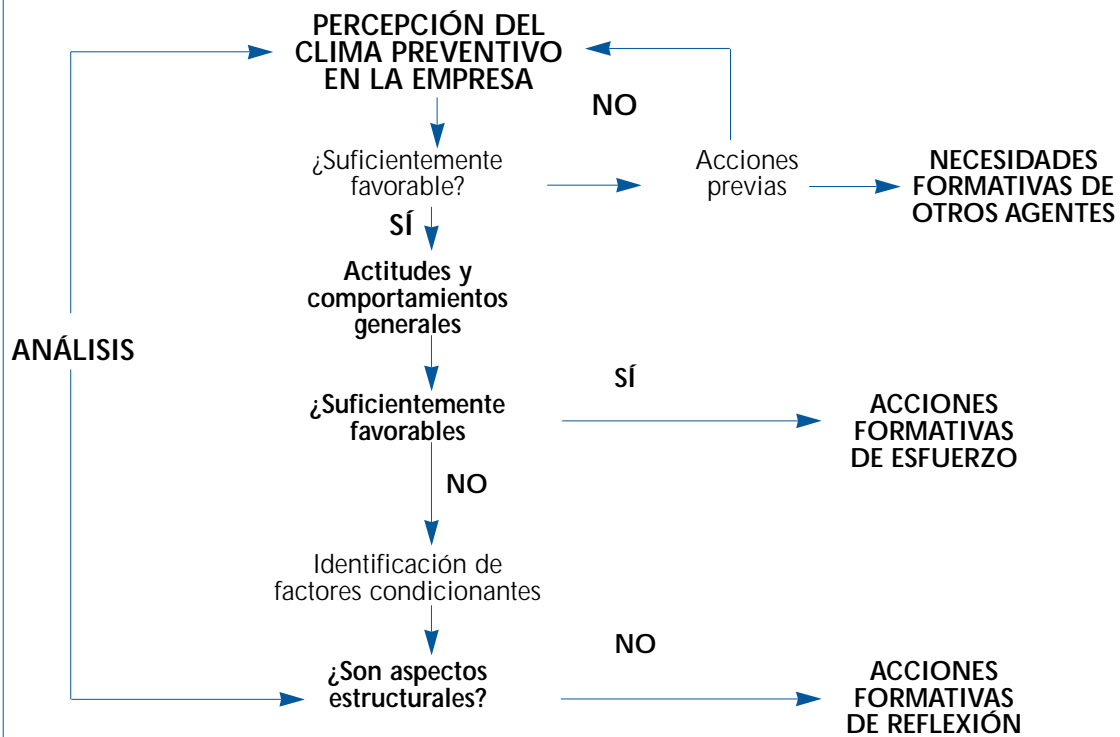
PERCEPCIÓN DEL CLIMA PREVENTIVO EN LA EMPRESA

NO

¿Suficientemente favorable?

Acciones previas

NECESIDADES FORMATIVAS DE OTROS AGENTES

SÍ

Actitudes y comportamientos generales

ANÁLISIS

SÍ

¿Suficientemente favorables

ACCIONES FORMATIVAS DE ESFUERZO

NO

Identificación de factores condicionantes

NO

¿Son aspectos estructurales?

ACCIONES FORMATIVAS DE REFLEXIÓN